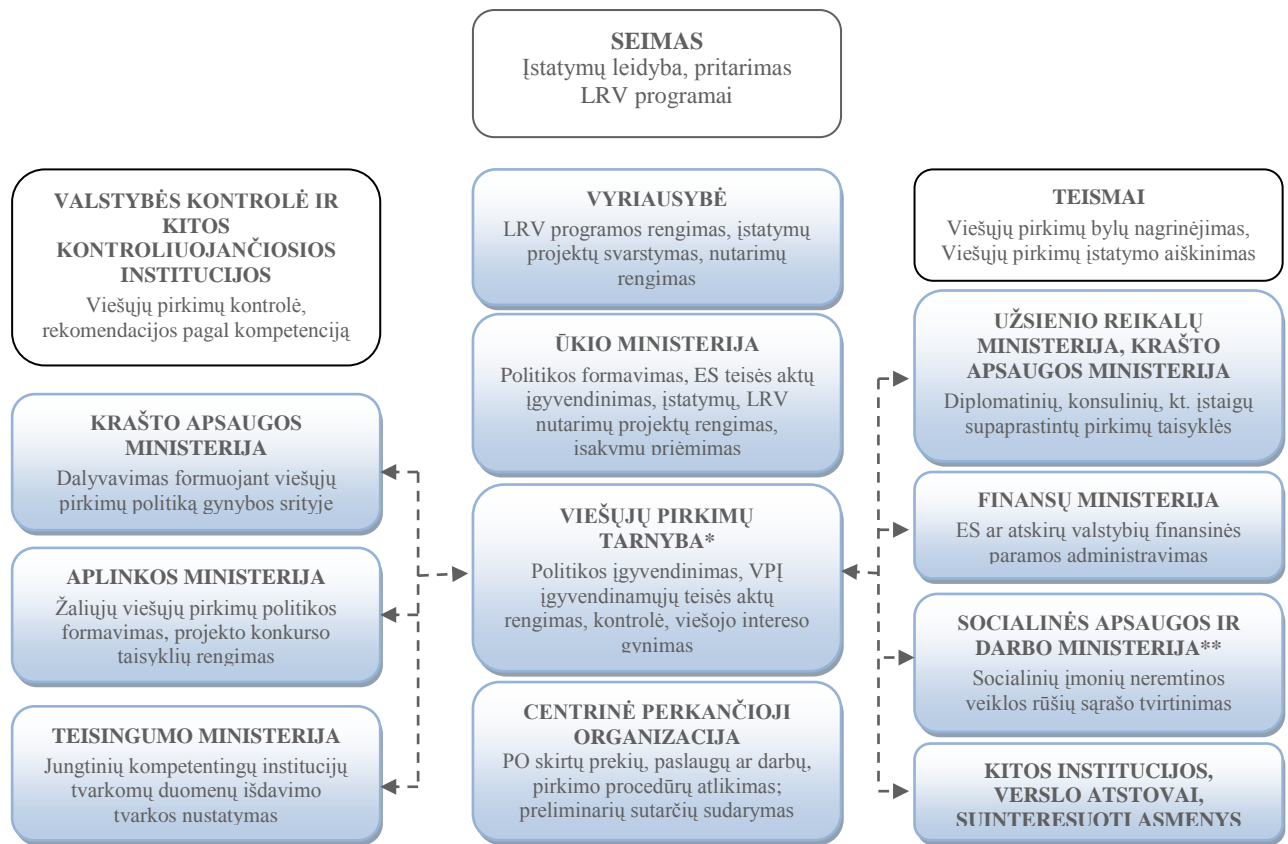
**SEIMAS**
Įstatymų leidyba, pritarimas LRV programai

**VALSTYBĖS KONTROLĖ IR KITOS KONTROLIUOJANČIOSIOS INSTITUCIJOS**
Viešųjų pirkimų kontrolė, rekomendacijos pagal kompetenciją

**KRAŠTO APSAUGOS MINISTERIJA**
Dalyvavimas formuojant viešųjų pirkimų politiką gynybos srityje

**APLINKOS MINISTERIJA**
Žaliųjų viešųjų pirkimų politikos formavimas, projekto konkurso taisyklių rengimas

**TEISINGUMO MINISTERIJA**
Jungtinių kompetentingų institucijų tvarkomų duomenų išdavimo tvarkos nustatymas

**VYRIAUSYBĖ**
LRV programos rengimas, įstatymų projektų svarstymas, nutarimų rengimas

**ŪKIO MINISTERIJA**
Politikos formavimas, ES teisės aktų įgyvendinimas, įstatymų, LRV nutarimų projektų rengimas, įsakymų priėmimas

**VIEŠŲJŲ PIRKIMŲ TARNYBA\***
Politikos įgyvendinimas, VPĮ įgyvendinamųjų teisės aktų rengimas, kontrolė, viešojo intereso gynimas

**CENTRINĖ PERKANČIOJI ORGANIZACIJA**
PO skirtų prekių, paslaugų ar darbų, pirkimo procedūrų atlikimas; preliminarių sutarčių sudarymas

**TEISMAI**
Viešųjų pirkimų bylų nagrinėjimas, Viešųjų pirkimų įstatymo aiškinimas

**UŽSIENIO REIKALŲ MINISTERIJA, KRAŠTO APSAUGOS MINISTERIJA**
Diplomatinių, konsulinių, kt. įstaigų supaprastintų pirkimų taisyklės

**FINANSŲ MINISTERIJA**
ES ar atskirų valstybių finansinės paramos administravimas

**SOCIALINĖS APSAUGOS IR DARBO MINISTERIJA\*\***
Socialinių įmonių neremtinos veiklos rūšių sąrašo tvirtinimas

**KITOS INSTITUCIJOS, VERSLO ATSTOVAI, SUINTERESUOTI ASMENYS**